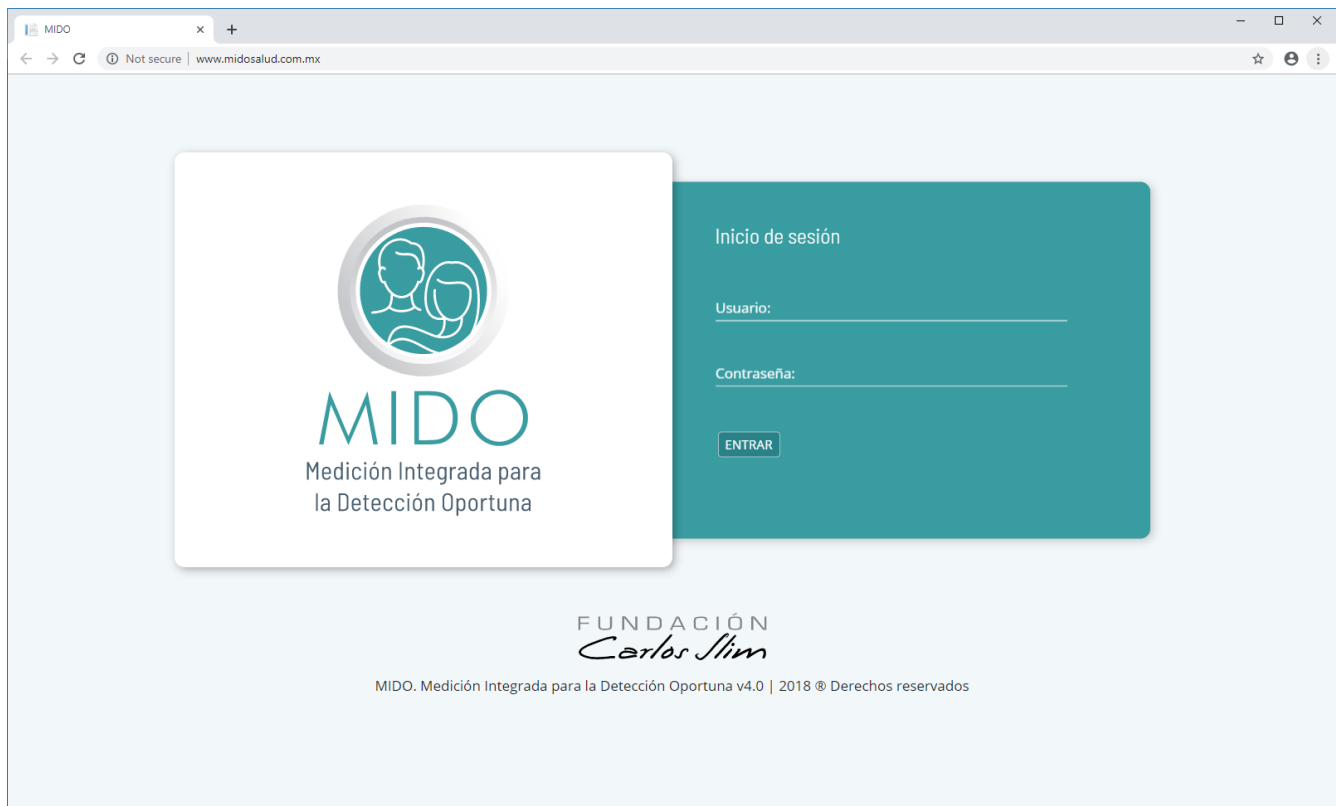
MIDO ×
+
Not secure | www.midosalud.com.mx

MIDO
Medición Integrada para la Detección Oportuna

Inicio de sesión

Usuario:

Contraseña:

ENTRAR

FUNDACIÓN
Carlos Slim

MIDO. Medición Integrada para la Detección Oportuna v4.0 | 2018 ® Derechos reservados